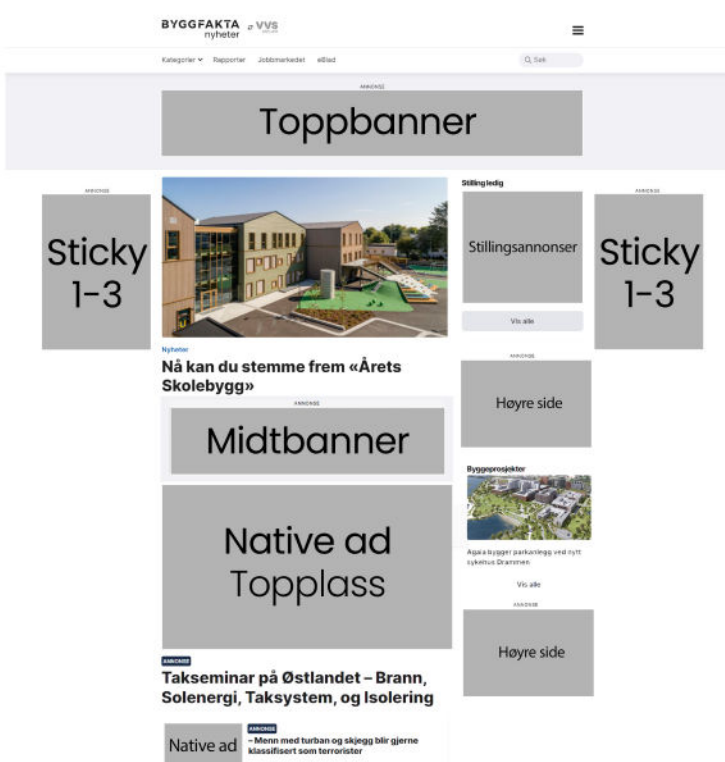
BYGGFAKTA nyheter & VVS

Kategorier Rapporter Jobbmarkedet eBlad

Søk

ANNONSE

Toppbanner

ANNONSE

Sticky 1-3

Nyheter

Nå kan du stemme frem «Årets Skolebygg»

ANNONSE

Midtbanner

Native ad Topplass

ANNONSE

Takseminar på Østlandet – Brann, Solenergi, Taksystem, og Isolering

Native ad

ANNONSE

– Menn med turban og skjegg blir gjerne klassifisert som terrorister

Stilling ledig

Stillingsannonser

Vis alle

ANNONSE

Høyre side

Byggeprosjekter

Aspaa bygger parkanlegg ved nytt sykehus Drammen

Vis alle

ANNONSE

Høyre side

ANNONSE

Sticky 1-3